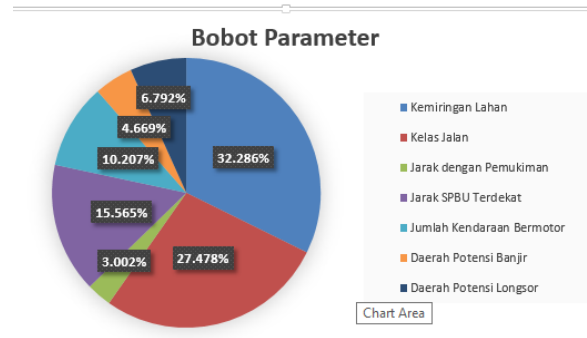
Bobot Parameter

6.792%
4.669%
10.207%
32.286%
15.565%
3.002%
27.478%

Kemiringan Lahan
Kelas Jalan
Jarak dengan Pemukiman
Jarak SPBU Terdekat
Jumlah Kendaraan Bermotor
Daerah Potensi Banjir
Daerah Potensi Longsor

Chart Area